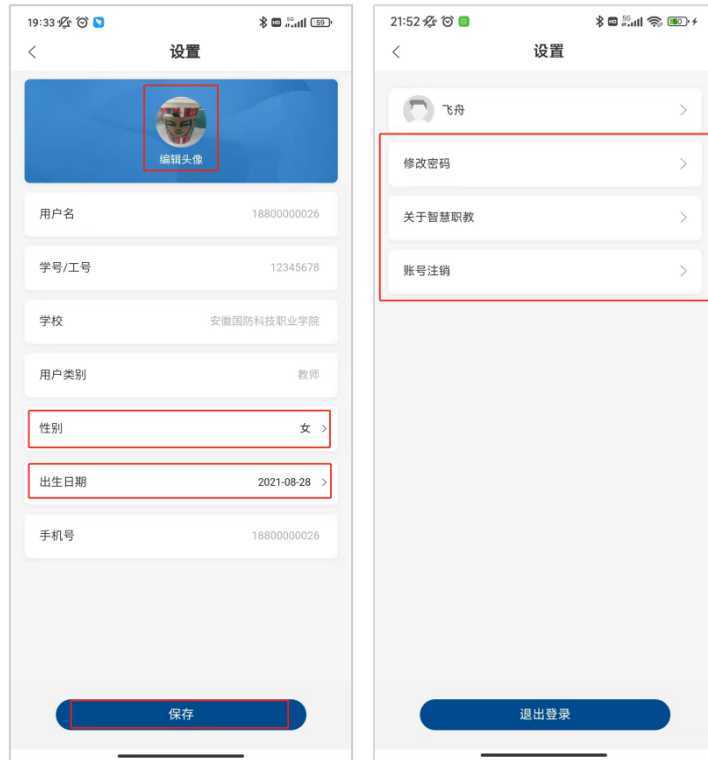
19:33

设置

编辑头像

用户名 18800000026

学号/工号 12345678

学校 安徽国防科技职业学院

用户类别 教师

性别 女

出生日期 2021-08-28

手机号 18800000026

保存

21:52

设置

飞舟

修改密码

关于智慧职教

账号注销

退出登录